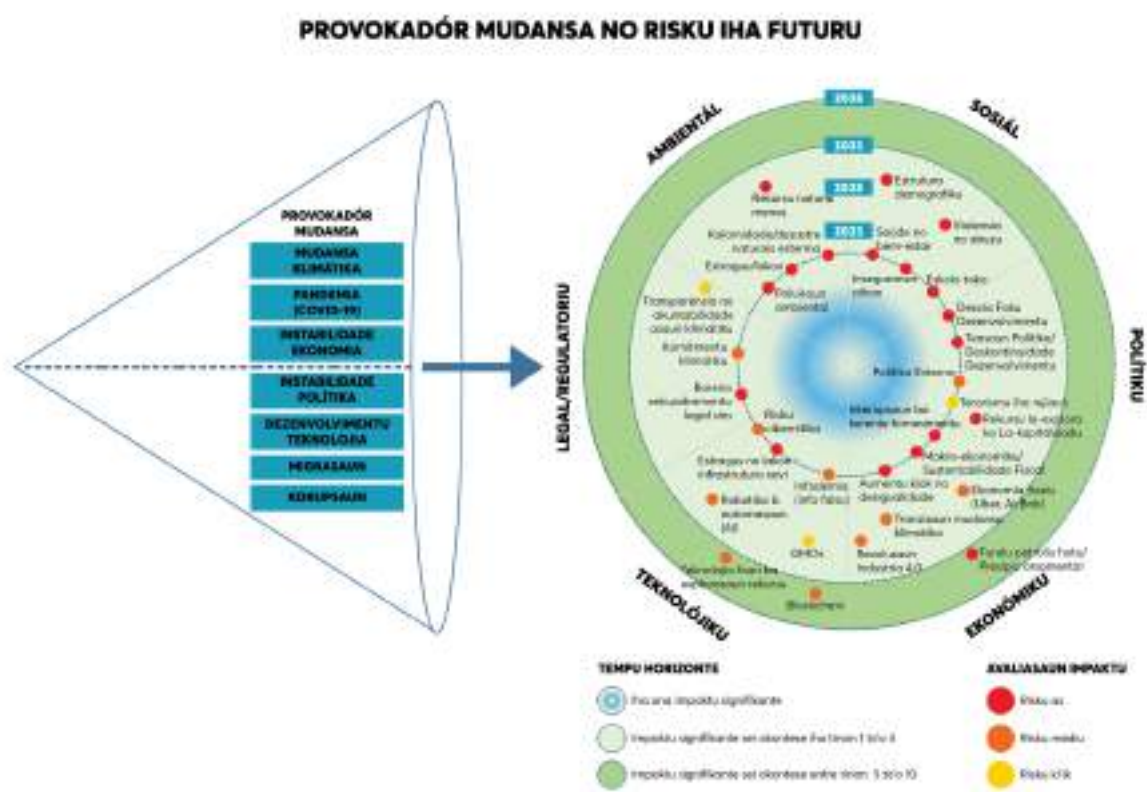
PROVOKADÓR MUDANSA NO RISKU IHA FUTURU

PROVOKADÓR MUDANSA

MUDANSA KLIMÁTIKA

PANDEMIA (COVID-19)

INSTABILIDADE EKONOMIA

INSTABILIDADE POLÍTIKA

DEZENVOLVIMENTU TEKNOLOJIA

MIGRASAUN

KORUPSAUN

AMBIENTÁL

SOSIÁL

LEGAL/REGULATORIU

POLÍTIKU

TEKNOLÓJIKU

EKONÓMIKU

2030

2025

2023

2021

Rekursu natural minimu

Estrutura demográfika

Violensia no abuzu

Kalamidade/dezastre naturais externa

Saúde no bem-estar

Estragu/folloz

Inseguransa alimentár

Falsidu kaka

Poluisaun ambientál

Transparénsia no akuntabilidade osan ne'ebé

Dezafiu Fatu Dezenvolvimentu

Tensaun Polítika/ Sustentabilidade Dezenvolvimentu

Kumprimentu kontratu

Polítika Externa

Terrorismu liu rejaun

Bareira sekuestramentu legál sira

Rekursu la-esplora ka La-kapitalizadu

Risku siberétiku

Mal-ligasaun liu baze de konhesimentu

Makro-ekonomiku/ Sustentabilidade Fiskal

Estragu no lakon infraestrutura sira

Informasaun (info falsu)

Aumentu lakon no desigualdade

Ekonomia Azul (Eka. Ju'Bela)

Robótika & automasaun (AI)

Transisaun mudansa klimátika

GMOs

Revolusaun Industria 4.0

Fatin petroliu Fatu/ Presaun osamentár

Tekonolojia foun ka esplorasaun rekursu

Blockchain

TEMPU HORIZONTE

Iha ona impaktu signifikante

Impaktu signifikante sei akontese iha tinan 1 to'o 4

Impaktu signifikante sei akontese entre tinan 5 to'o 10

AVALIASAUN IMPAKTU

Risku as

Risku médiu

Risku ki'ik